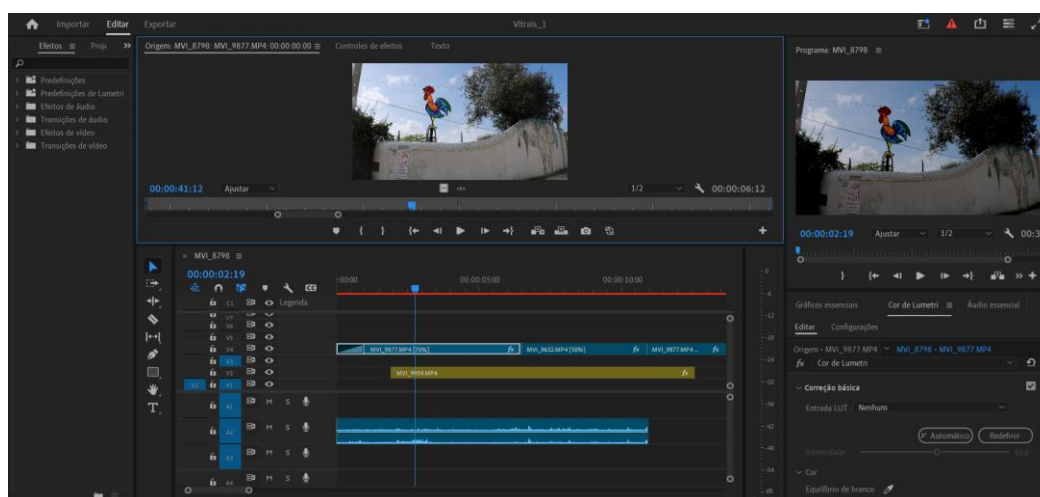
Importar Editar Exportar

Vitrais_1

Efeitos ≡ Proj »

Predefinições
Predefinições de Lumetri
Efeitos de áudio
Transições de áudio
Efeitos de vídeo
Transições de vídeo

Origem: MVI_8798: MVI_9877.MP4: 00:00:00:00 ≡ Controles de efeitos Texto

00:00:41:12 Ajustar 1/2 00:00:06:12

Programa: MVI_8798 ≡

00:00:02:19 Ajustar 1/2 00:3

× MVI_8798 ≡
00:00:02:19

:00:00 00:00:05:00 00:00:10:00

C1 Legenda
V7
V6
V5
V4
V3
V2
V1
A1 M S
A2 M S
A3 M S
A4 M S

MVI_9877.MP4 [75%] fx MVI_9632.MP4 [50%] fx MVI_9877.MP4... fx
MVI_9959.MP4 fx

Gráficos essenciais Cor de Lumetri ≡ Áudio essencial
Editar Configurações
Origem • MVI_9877.MP4 MVI_8798 • MVI_9877.MP4
fx Cor de Lumetri
Correção básica
Entrada LUT Nenhum
Automático Redefinir
Intensidade
Cor
Equilíbrio de branco